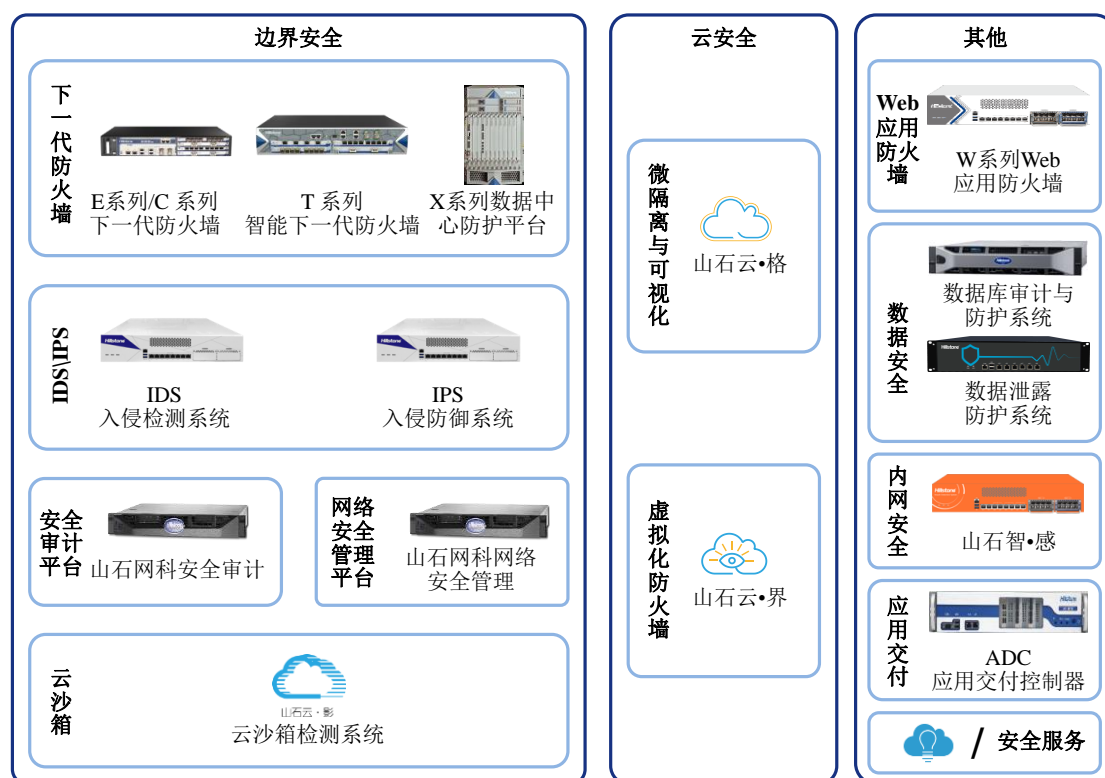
边界安全

下一代防火墙

E系列/C 系列
下一代防火墙

T 系列
智能下一代防火墙

X系列数据中心防护平台

IDS\IPS

IDS
入侵检测系统

IPS
入侵防御系统

安全审计平台

山石网科安全审计

网络安全管理平台

山石网科网络安全管理

云沙箱

山石云·影
云沙箱检测系统

云安全

微隔离与可视化

山石云•格

虚拟化防火墙

山石云•界

其他

Web应用防火墙

W系列Web应用防火墙

数据安全

数据库审计与防护系统

数据泄露防护系统

内网安全

山石智•感

应用交付

ADC
应用交付控制器

/ 安全服务